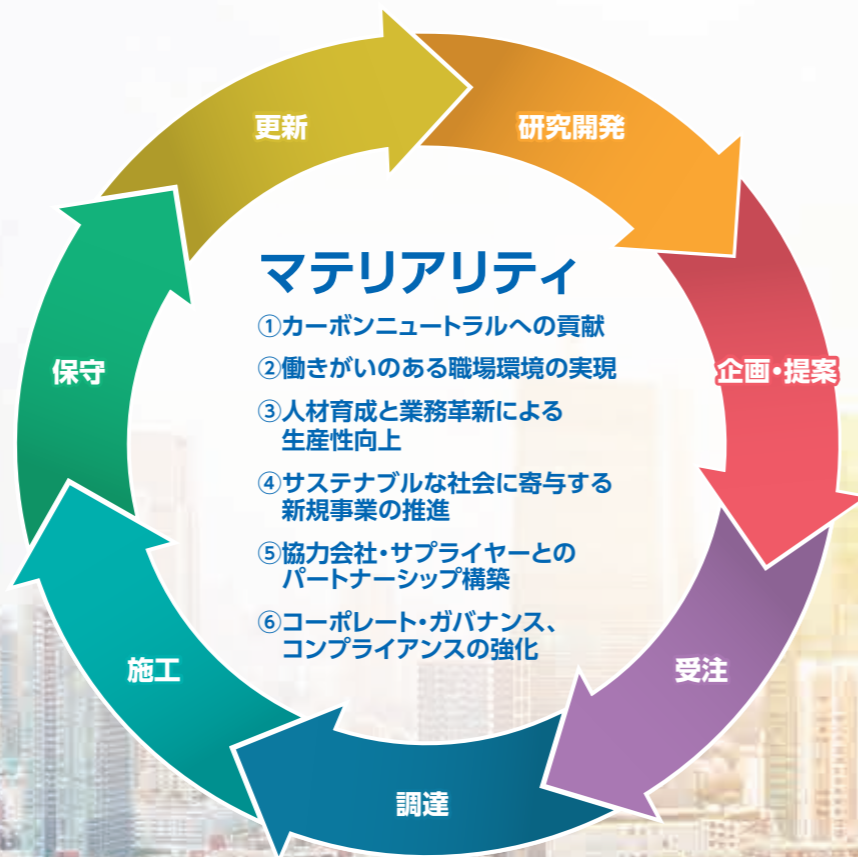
更新

研究開発

企画・提案

受注

調達

施工

保守

マテリアリティ

①カーボンニュートラルへの貢献

②働きがいのある職場環境の実現

③人材育成と業務革新による生産性向上

④サステナブルな社会に寄与する新規事業の推進

⑤協力会社・サプライヤーとのパートナーシップ構築

⑥コーポレート・ガバナンス、コンプライアンスの強化